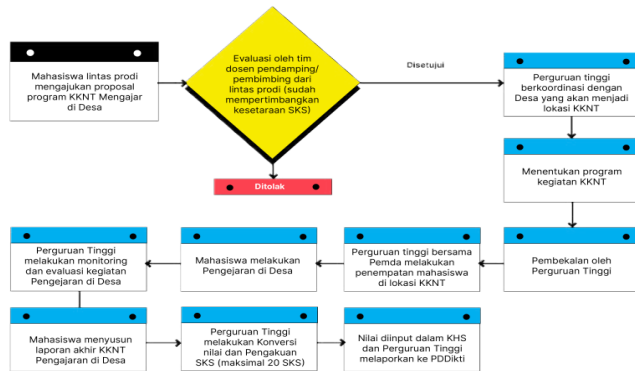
Mahasiswa lintas prodi mengajukan proposal program KKNT Mengajar di Desa

Evaluasi oleh tim dosen pendamping/ pembimbing dari lintas prodi (sudah mempertimbangkan kesetaraan SKS)

Disetujui

Perguruan tinggi berkoordinasi dengan Desa yang akan menjadi lokasi KKNT

Ditolak

Menentukan program kegiatan KKNT

Pembekalan oleh Perguruan Tinggi

Perguruan tinggi bersama Pemda melakukan penempatan mahasiswa di lokasi KKNT

Mahasiswa melakukan Pengejaran di Desa

Perguruan Tinggi melakukan monitoring dan evaluasi kegiatan Pengejaran di Desa

Mahasiswa menyusun laporan akhir KKNT Pengajaran di Desa

Perguruan Tinggi melakukan Konversi nilai dan Pengakuan SKS (maksimal 20 SKS)

Nilai diinput dalam KHS dan Perguruan Tinggi melaporkan ke PDDikti